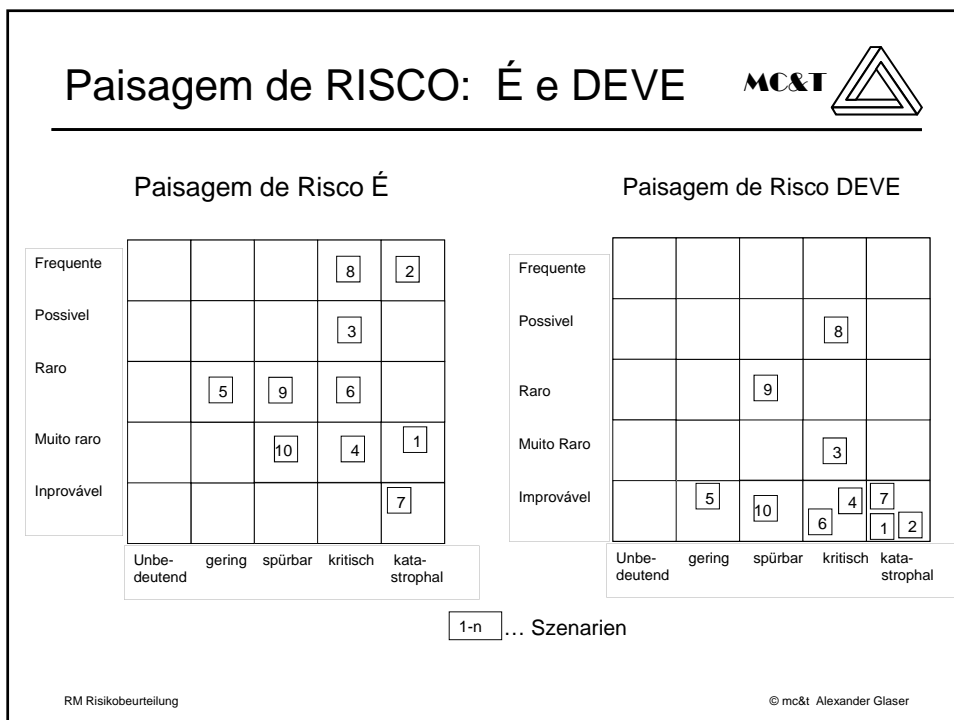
Paisagem de RISCO: É e DEVE

MC&T

Paisagem de Risco É

| | Unbedeutend | gering | spürbar | kritisch | katastrophal |
|---|---|---|---|---|---|
| Frequente | | | | 8 | 2 |
| Possivel | | | | 3 | |
| Raro | | 5 | 9 | 6 | |
| Muito raro | | | 10 | 4 | 1 |
| Inprovável | | | | | 7 |

Paisagem de Risco DEVE

| | Unbedeutend | gering | spürbar | kritisch | katastrophal |
|---|---|---|---|---|---|
| Frequente | | | | | |
| Possivel | | | | 8 | |
| Raro | | | 9 | | |
| Muito Raro | | | | 3 | |
| Improvável | | 5 | 10 | 6 4 | 7 1 2 |

1-n … Szenarien

RM Risikobeurteilung

© mc&t Alexander Glaser